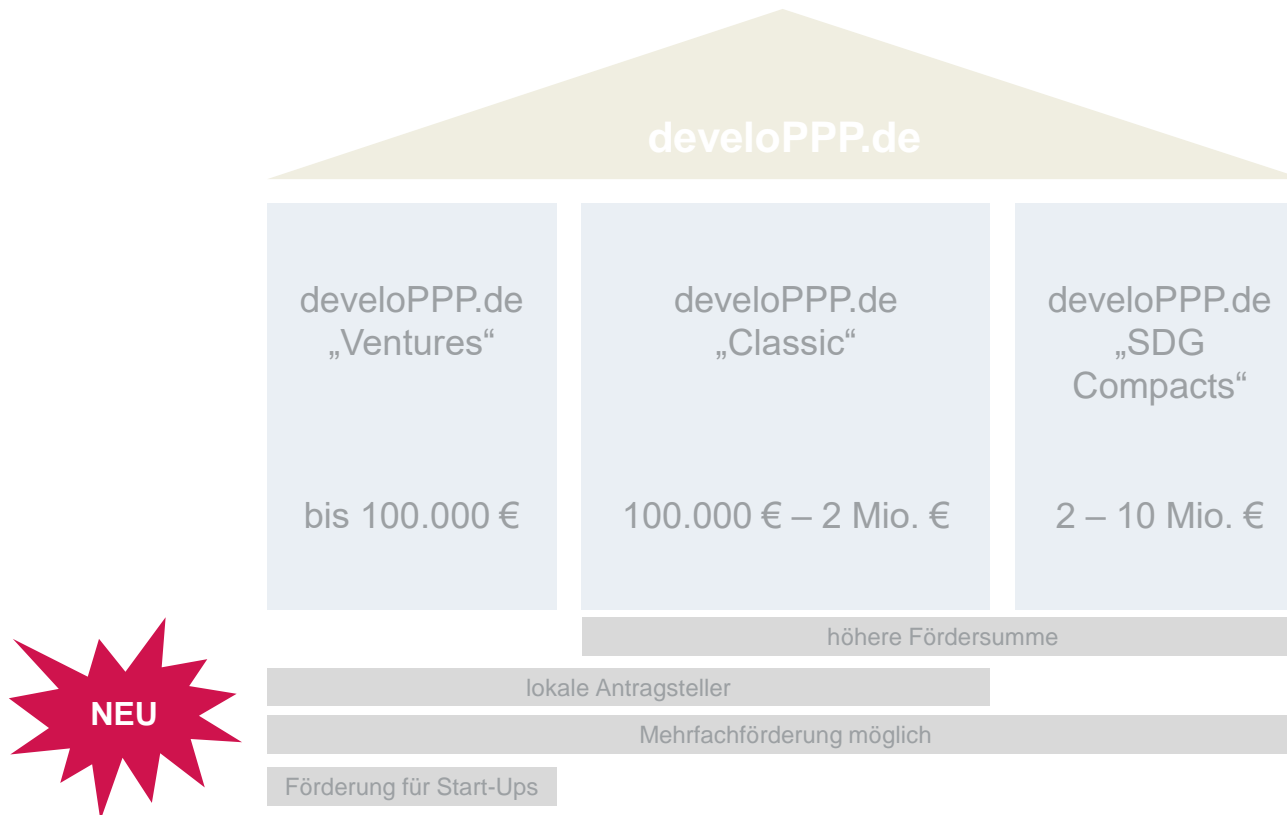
develoPPP.de

develoPPP.de „Ventures“

bis 100.000 €

develoPPP.de „Classic“

100.000 € – 2 Mio. €

develoPPP.de „SDG Compacts“

2 – 10 Mio. €

höhere Fördersumme

lokale Antragsteller

NEU

Mehrfachförderung möglich

Förderung für Start-Ups